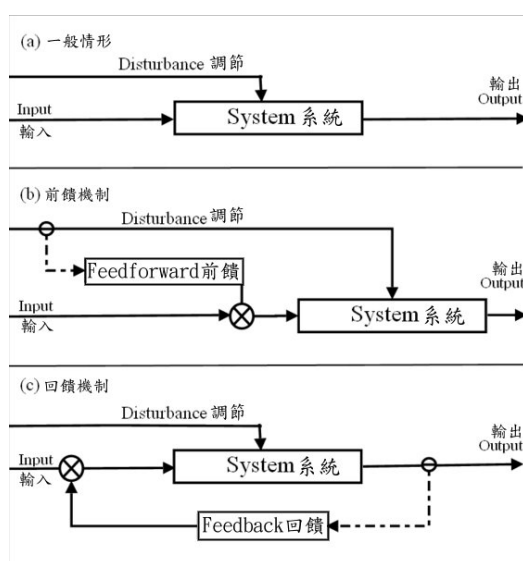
(a) 一般情形

Disturbance 調節

Input
輸入

System 系統

輸出
Output

(b) 前饋機制

Disturbance 調節

Feedforward前饋

Input
輸入

System 系統

輸出
Output

(c) 回饋機制

Disturbance 調節

Input
輸入

System 系統

輸出
Output

Feedback回饋